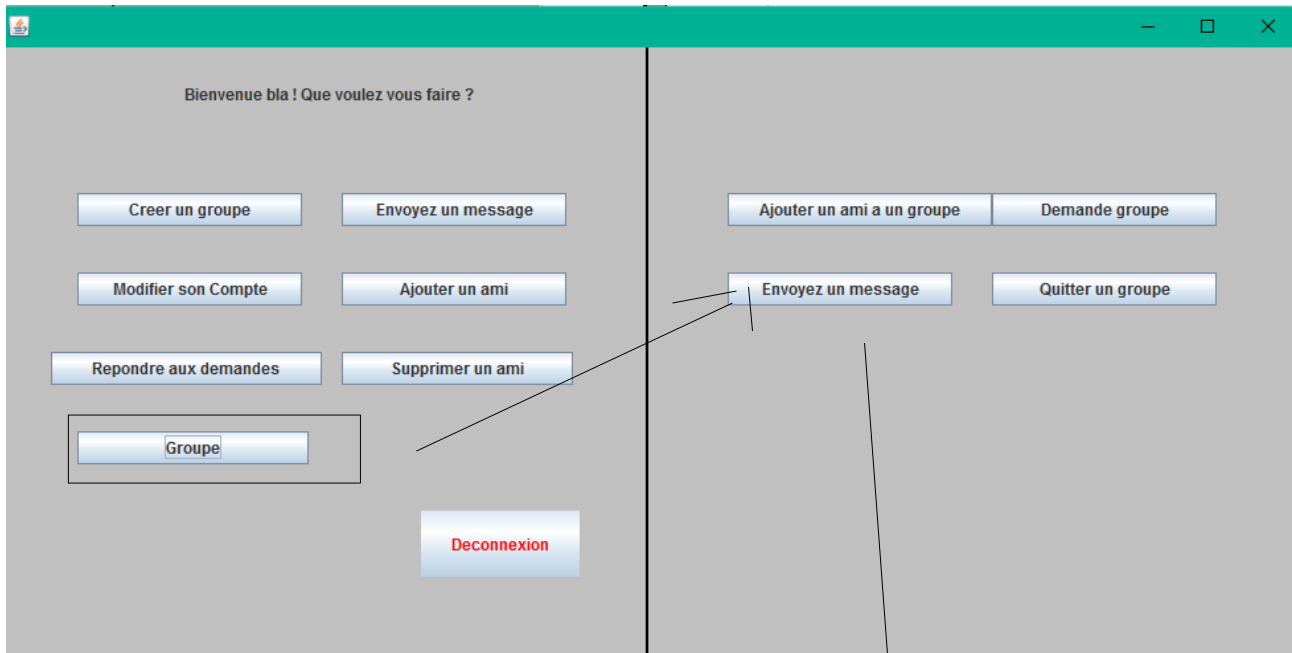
Bienvenue bla ! Que voulez vous faire ?

Creer un groupe
Envoyez un message
Modifier son Compte
Ajouter un ami
Repondre aux demandes
Supprimer un ami
Groupe
Deconnexion

Ajouter un ami a un groupe
Demande groupe
Envoyez un message
Quitter un groupe